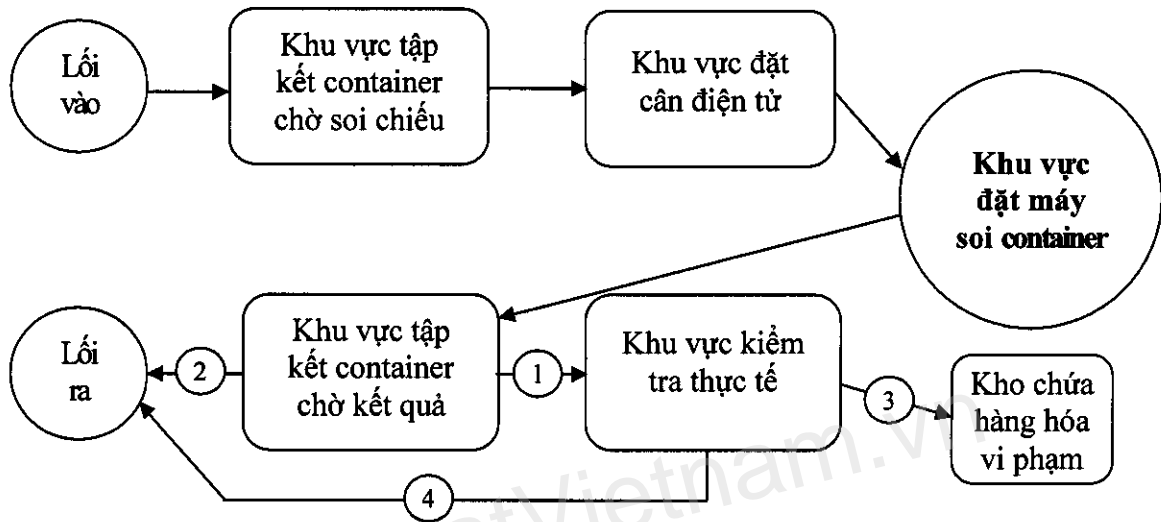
Lối vào

Khu vực tập kết container chờ soi chiếu

Khu vực đặt cân điện tử

**Khu vực đặt máy soi container**

Khu vực tập kết container chờ kết quả

Lối ra

2

1

Khu vực kiểm tra thực tế

3

Kho chứa hàng hóa vi phạm

4

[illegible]tVietnam.vn